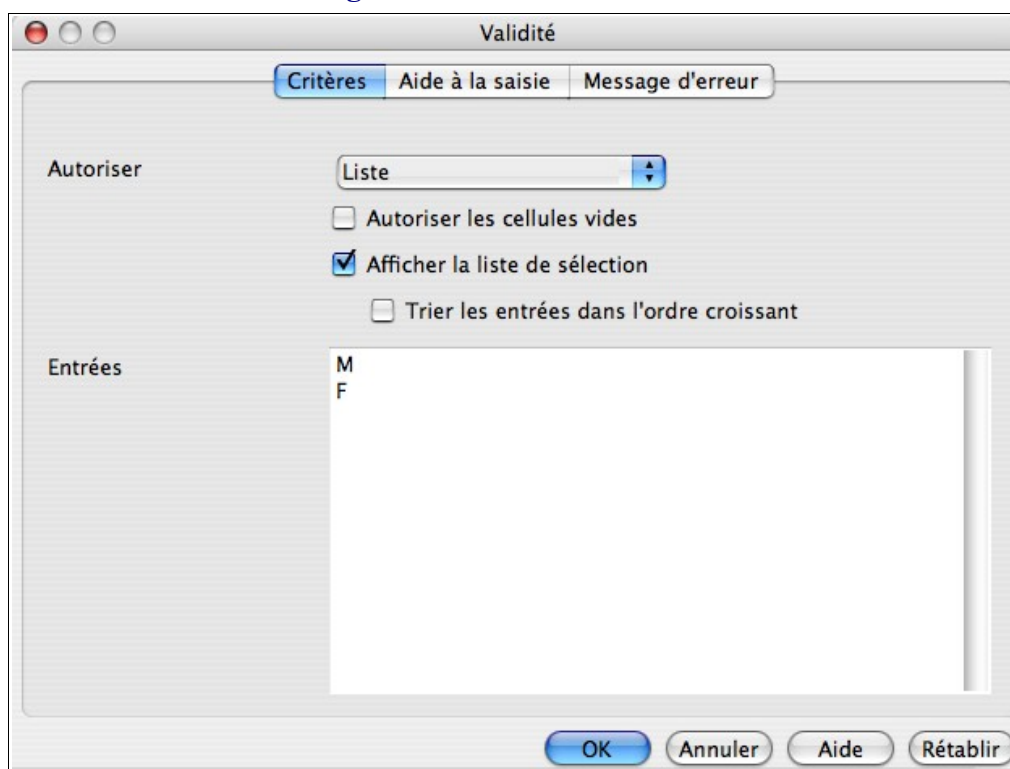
Validité

Critères | Aide à la saisie | Message d'erreur

Autoriser
Liste
Autoriser les cellules vides
Afficher la liste de sélection
Trier les entrées dans l'ordre croissant

Entrées
M
F

OK
Annuler
Aide
Rétablir